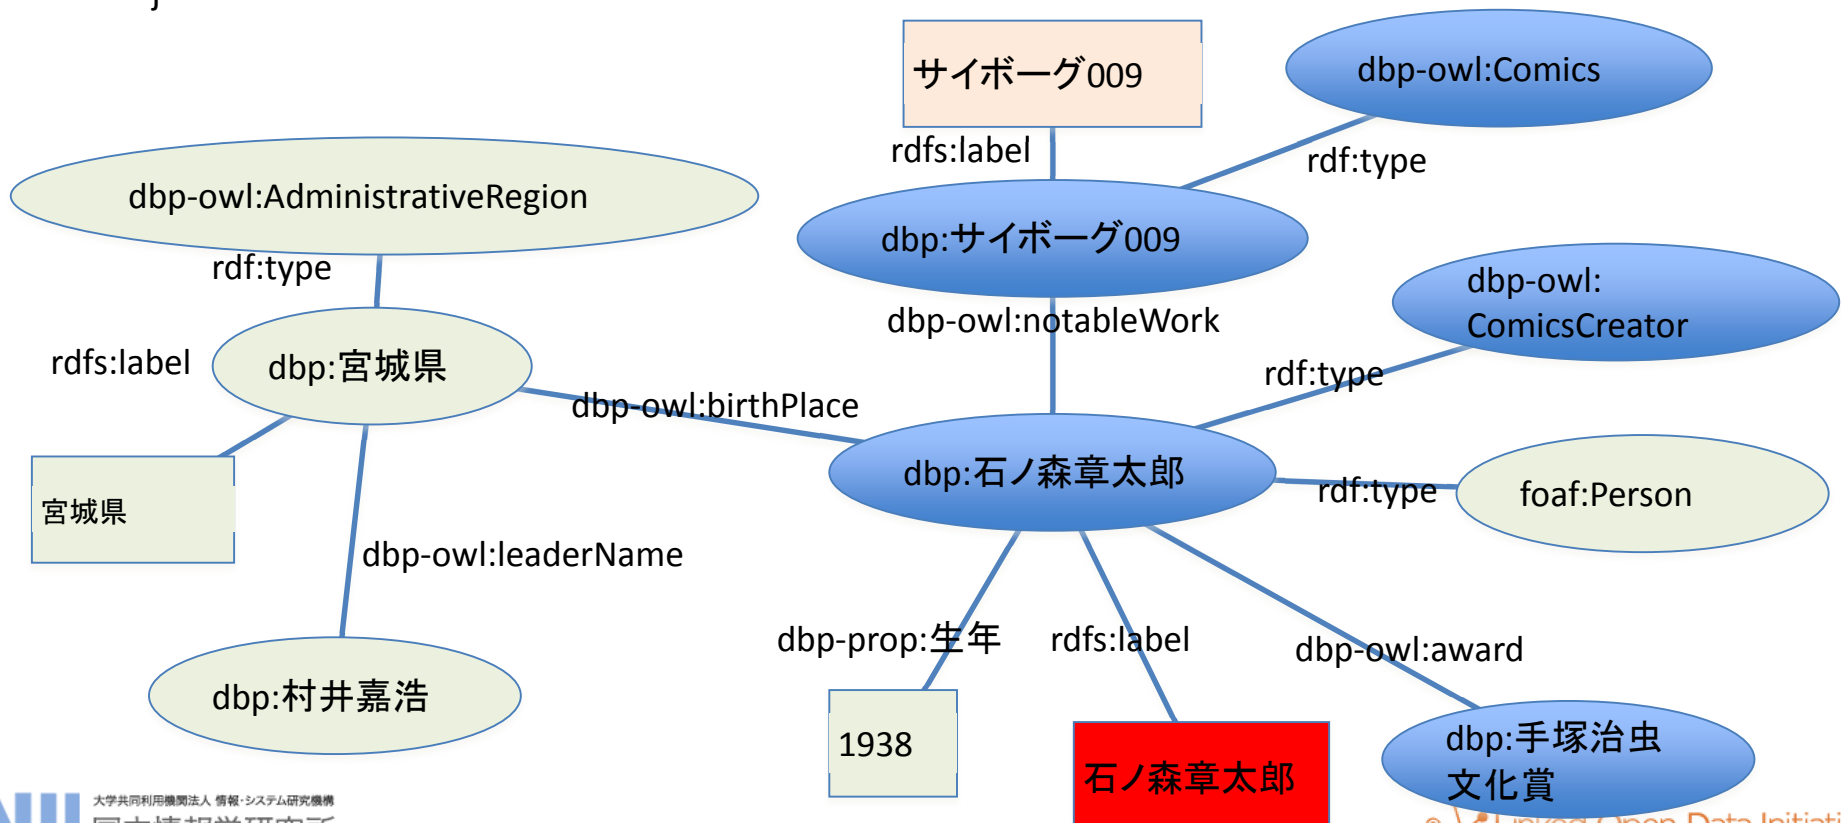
サイボーグ009

dbp-owl:Comics

rdfs:label

rdf:type

dbp-owl:AdministrativeRegion

dbp:サイボーグ009

rdf:type

dbp-owl:notableWork

dbp-owl:
ComicsCreator

rdfs:label

dbp:宮城県

rdf:type

dbp-owl:birthPlace

dbp:石ノ森章太郎

rdf:type

foaf:Person

宮城県

dbp-owl:leaderName

dbp-prop:生年

rdfs:label

dbp-owl:award

dbp:村井嘉浩

1938

石ノ森章太郎

dbp:手塚治虫
文化賞

大学共同利用機関法人 情報・システム研究機構

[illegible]